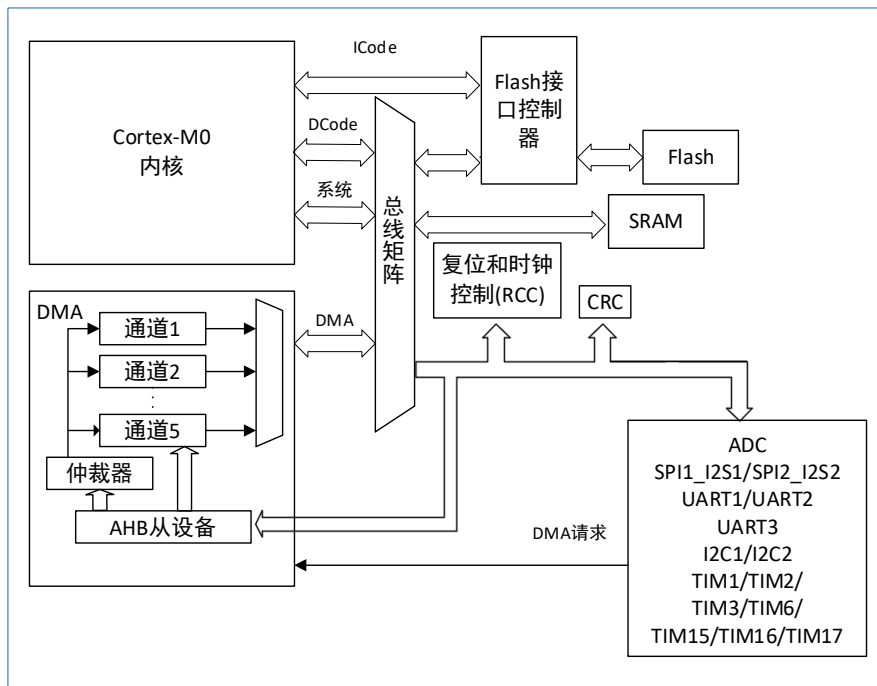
ICode

Cortex-M0
内核

Flash接口控制器

DCode

Flash

系统

总线矩阵

SRAM

复位和时钟控制(RCC)

DMA

CRC

通道1

DMA

通道2

:

通道5

仲裁器

AHB从设备

ADC
SPI1_I2S1/SPI2_I2S2
UART1/UART2
UART3
I2C1/I2C2
TIM1/TIM2/
TIM3/TIM6/
TIM15/TIM16/TIM17

DMA请求